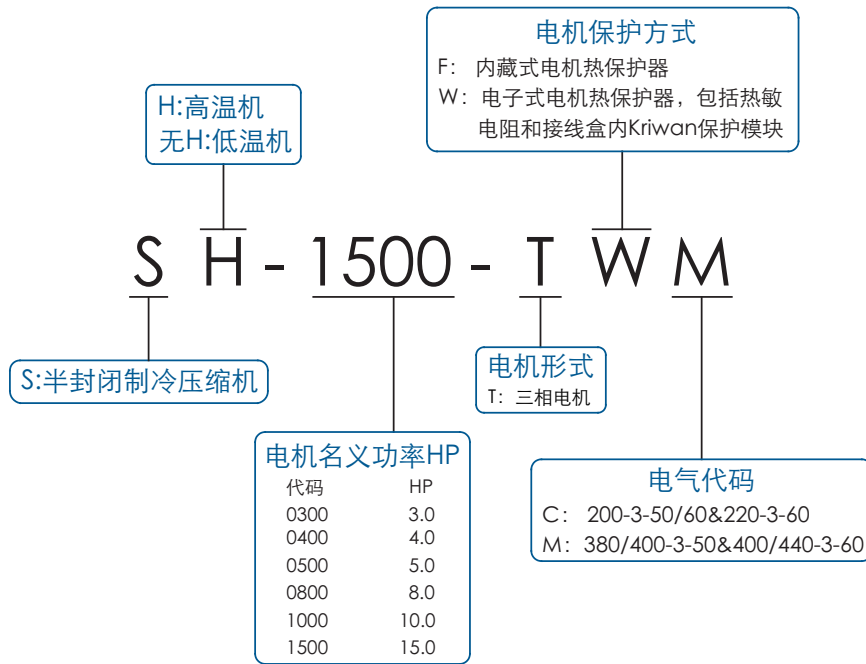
电机保护方式
F: 内藏式电机热保护器
W: 电子式电机热保护器，包括热敏电阻和接线盒内Kriwan保护模块

H:高温机
无H:低温机

S H - 1500 - T W M

S:半封闭制冷压缩机

电机形式
T: 三相电机

电机名义功率HP

| 代码 | HP |
|---|---|
| 0300 | 3.0 |
| 0400 | 4.0 |
| 0500 | 5.0 |
| 0800 | 8.0 |
| 1000 | 10.0 |
| 1500 | 15.0 |

电气代码
C: 200-3-50/60&220-3-60
M: 380/400-3-50&400/440-3-60